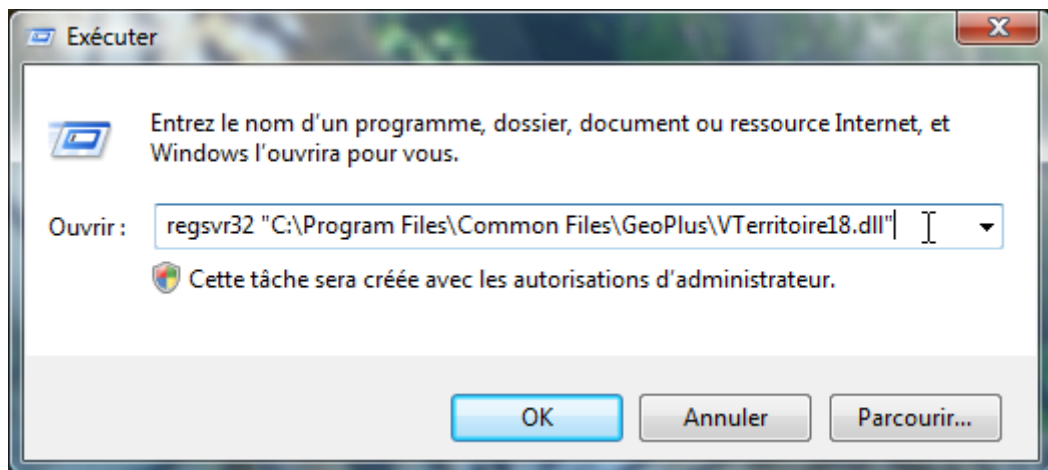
Exécuter

Entrez le nom d'un programme, dossier, document ou ressource Internet, et Windows l'ouvrira pour vous.

Ouvrir : regsvr32 "C:\Program Files\Common Files\GeoPlus\VTerritoire18.dll"

Cette tâche sera créée avec les autorisations d'administrateur.

OK Annuler Parcourir...